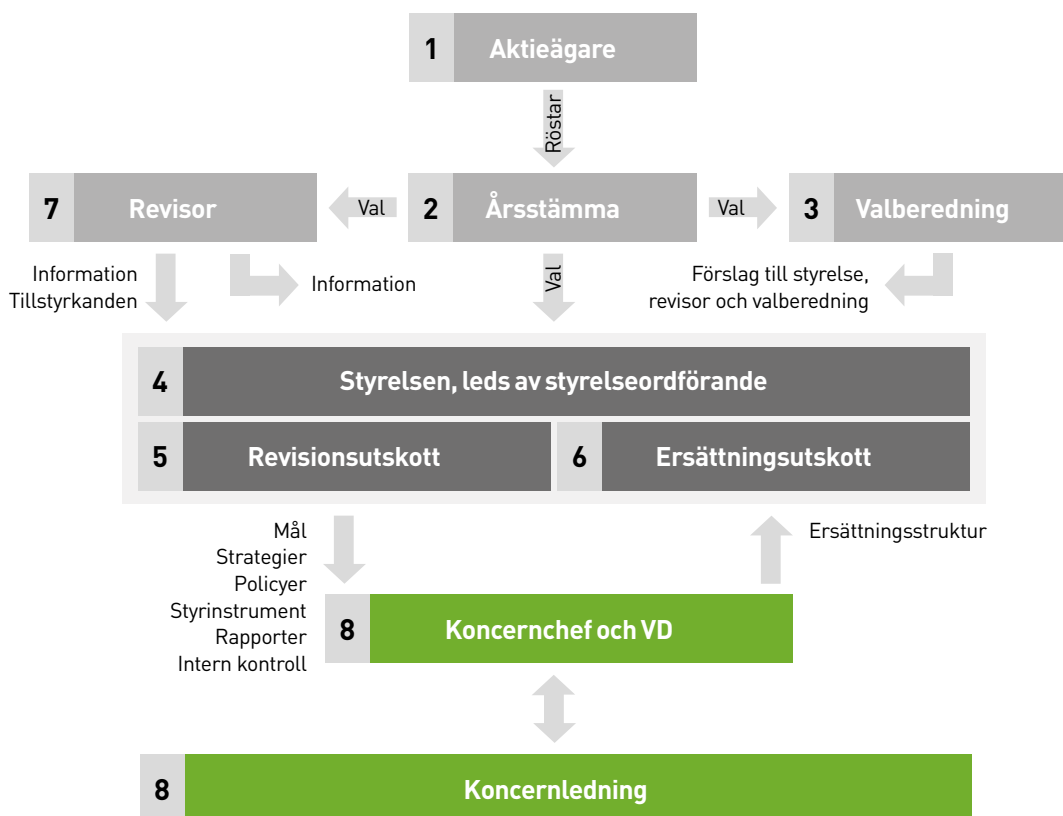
1 Aktieägare

Röstar

7 Revisor

Val

2 Årsstämma

Val

3 Valberedning

Information
Tillstyrkanden

Information

Val

Förslag till styrelse, revisor och valberedning

4 Styrelsen, leds av styrelseordförande

5 Revisionsutskott

6 Ersättningsutskott

Mål
Strategier
Policyer
Styrinstrument
Rapporter
Intern kontroll

Ersättningsstruktur

8 Koncernchef och VD

8 Koncernledning